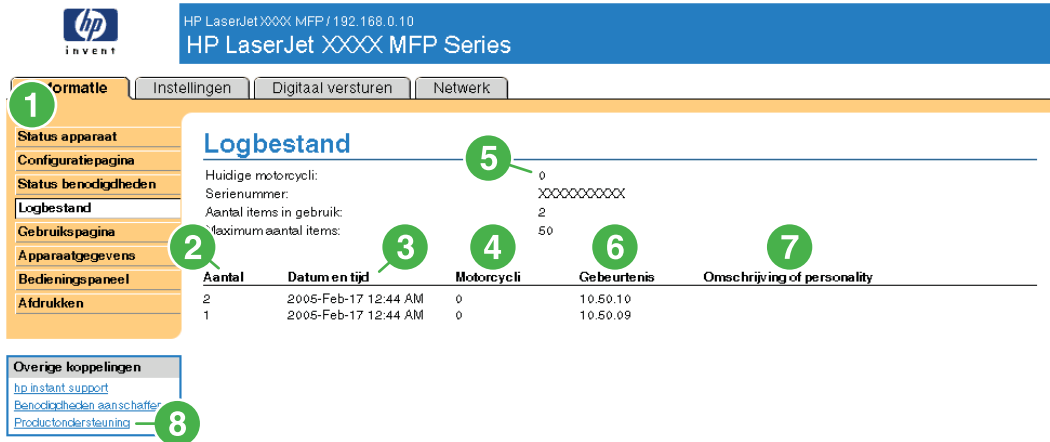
invent

HP LaserJet XXXX MFP / 192.168.0.10
HP LaserJet XXXX MFP Series

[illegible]formatie | Instellingen | Digitaal versturen | Netwerk

1

Status apparaat
Configuratiepagina
Status benodigdheden
Logbestand
Gebruikspagina
Apparaatgegevens
Bedieningspaneel
Afdrukken

Logbestand

5

Huidige motorcycli: 0
Serienummer: XXXXXXXXXX
Aantal items in gebruik: 2
Maximum aantal items: 50

2 3 4 6 7

| Aantal | Datum en tijd | Motorcycli | Gebeurtenis | Omschrijving of personality |
|---|---|---|---|---|
| 2 | 2005-Feb-17 12:44 AM | 0 | 10.50.10 | |
| 1 | 2005-Feb-17 12:44 AM | 0 | 10.50.09 | |

Overige koppelingen
hp instant support
Benodigdheden aanschaffen
Productondersteuning

8